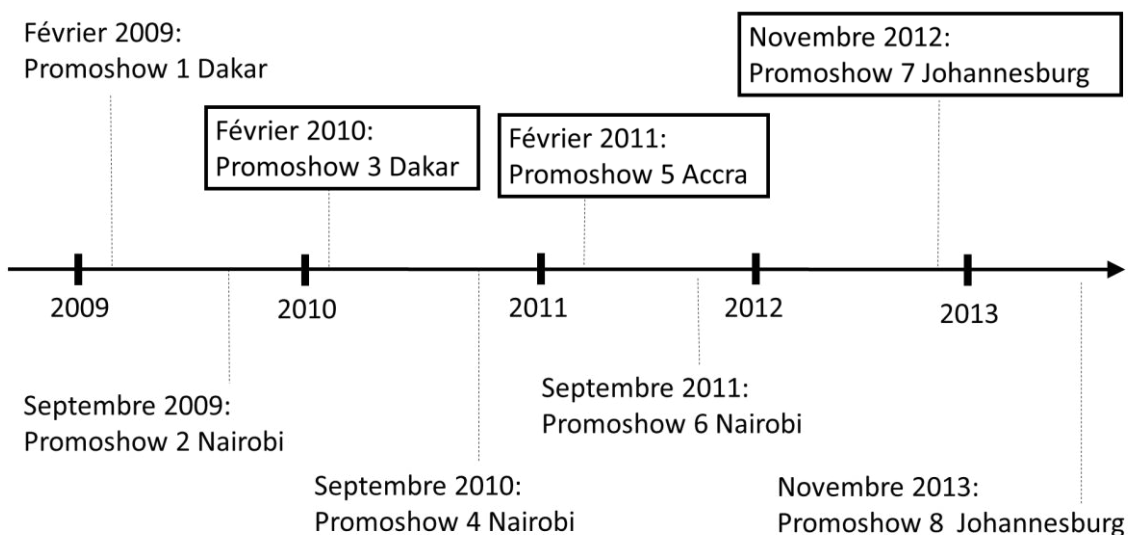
Février 2009:
Promoshow 1 Dakar

Février 2010:
Promoshow 3 Dakar

Février 2011:
Promoshow 5 Accra

Novembre 2012:
Promoshow 7 Johannesburg

2009

2010

2011

2012

2013

Septembre 2009:
Promoshow 2 Nairobi

Septembre 2010:
Promoshow 4 Nairobi

Septembre 2011:
Promoshow 6 Nairobi

Novembre 2013:
Promoshow 8 Johannesburg